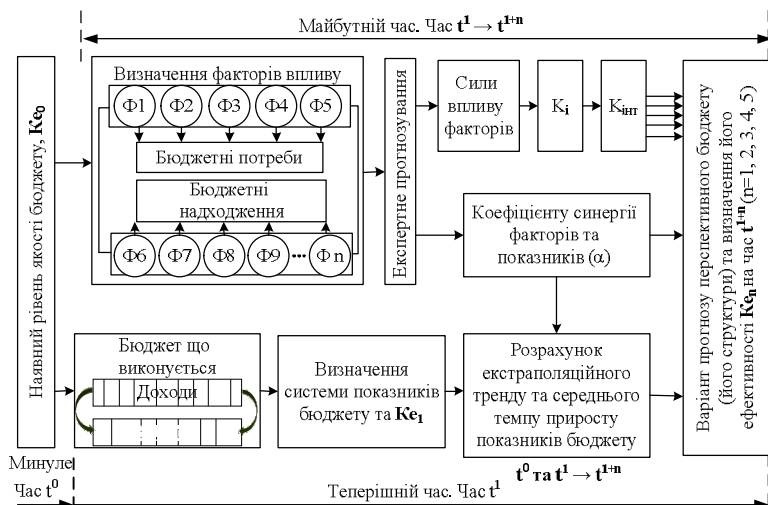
Майбутній час. Час $\mathbf{t^1 \rightarrow t^{1+n}}$

Наявний рівень якості бюджету, $\mathbf{Ke_0}$

Визначення факторів впливу

Ф1 Ф2 Ф3 Ф4 Ф5

Бюджетні потреби

Бюджетні надходження

Ф6 Ф7 Ф8 Ф9 ··· Ф n

Експертне прогнозування

Сили впливу факторів

$K_i$

$K_{інт}$

Коефіцієнту синергії факторів та показників (α)

Варіант прогнозу перспективного бюджету (його структури) та визначення його ефективності $\mathbf{Ke_n}$ на час $\mathbf{t^{1+n}}$ (n=1, 2, 3, 4, 5)

Бюджет що виконується

Доходи

Визначення системи показників бюджету та $\mathbf{Ke_1}$

Розрахунок екстраполяційного тренду та середнього темпу приросту показників бюджету

$\mathbf{t^0}$ та $\mathbf{t^1 \rightarrow t^{1+n}}$

Минуле

Час $t^0$

Теперішній час. Час $t^1$